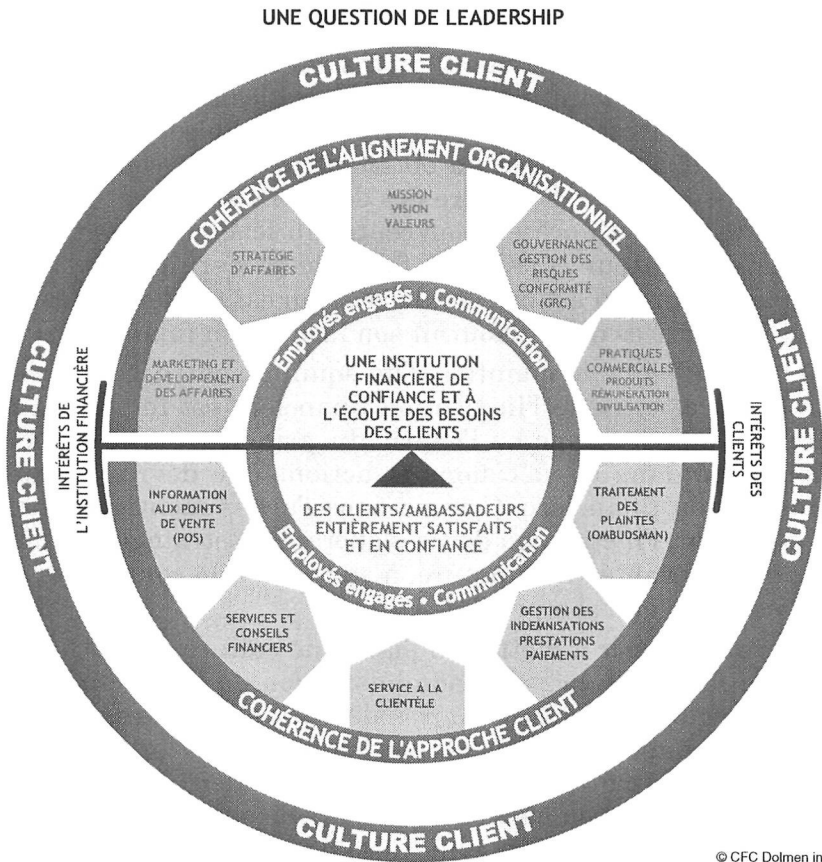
UNE QUESTION DE LEADERSHIP

CULTURE CLIENT

COHÉRENCE DE L'ALIGNEMENT ORGANISATIONNEL

MISSION VISION VALEURS

GOUVERNANCE GESTION DES RISQUES CONFORMITÉ (GRC)

PRATIQUES COMMERCIALES PRODUITS RÉMUNÉRATION DIVULGATION

TRAITEMENT DES PLAINTES (OMBUDSMAN)

GESTION DES INDEMNISATIONS PRESTATIONS PAIEMENTS

SERVICE À LA CLIENTÈLE

SERVICES ET CONSEILS FINANCIERS

INFORMATION AUX POINTS DE VENTE (POS)

MARKETING ET DÉVELOPPEMENT DES AFFAIRES

STRATÉGIE D'AFFAIRES

Employés engagés • Communication

UNE INSTITUTION FINANCIÈRE DE CONFIANCE ET À L'ÉCOUTE DES BESOINS DES CLIENTS

DES CLIENTS/AMBASSADEURS ENTIÈREMENT SATISFAITS ET EN CONFIANCE

Employés engagés • Communication

INTÉRÊTS DE L'INSTITUTION FINANCIÈRE

INTÉRÊTS DES CLIENTS

CULTURE CLIENT

CULTURE CLIENT

COHÉRENCE DE L'APPROCHE CLIENT

CULTURE CLIENT

© CFC Dolmen in